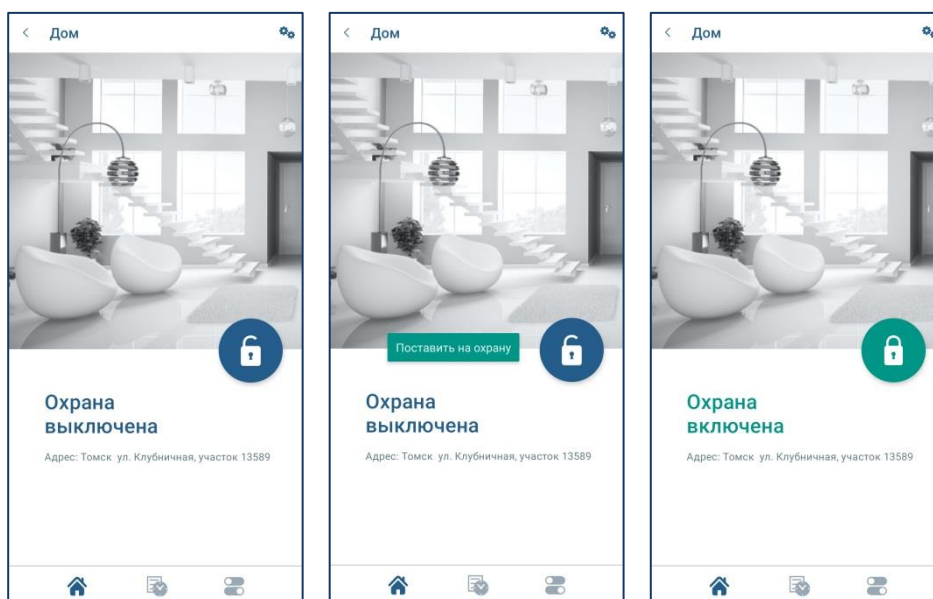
< Дом

Охрана выключена

Адрес: Томск ул. Клубничная, участок 13589

< Дом

Поставить на охрану

Охрана выключена

Адрес: Томск ул. Клубничная, участок 13589

< Дом

Охрана включена

Адрес: Томск ул. Клубничная, участок 13589